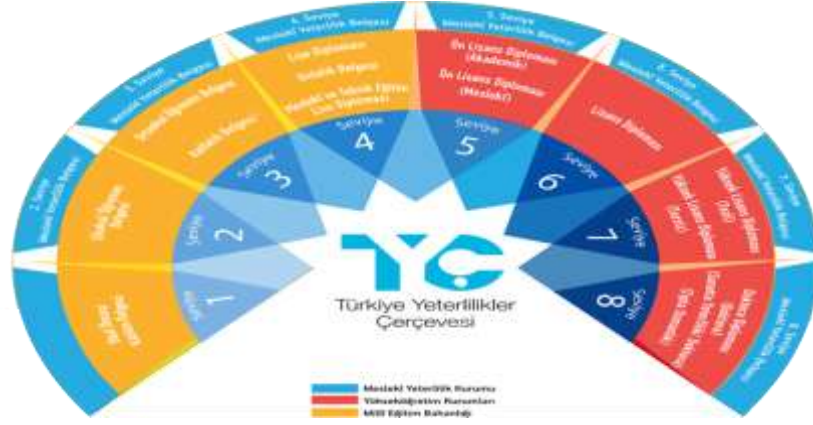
4. Seviye Mesleki Yeterlilik Belgesi

5. Seviye Mesleki Yeterlilik Belgesi

3. Seviye Mesleki Yeterlilik Belgesi

6. Seviye Mesleki Yeterlilik Belgesi

2. Seviye Mesleki Yeterlilik Belgesi

7. Seviye Mesleki Yeterlilik Belgesi

8. Seviye Mesleki Yeterlilik Belgesi

Lise Diploması

Ustalık Belgesi

Mesleki ve Teknik Eğitim Lise Diploması

Ön Lisans Diploması (Akademik)

Ön Lisans Diploması (Mesleki)

Lisans Diploması

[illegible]

Kalfalık Belgesi

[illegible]

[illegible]

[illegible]

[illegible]

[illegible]

Seviye 1

Seviye 2

Seviye 3

Seviye 4

Seviye 5

Seviye 6

Seviye 7

Seviye 8

TYÇ

Türkiye Yeterlilikler Çerçevesi

Mesleki Yeterlilik Kurumu

Yükseköğretim Kurumları

Milli Eğitim Bakanlığı